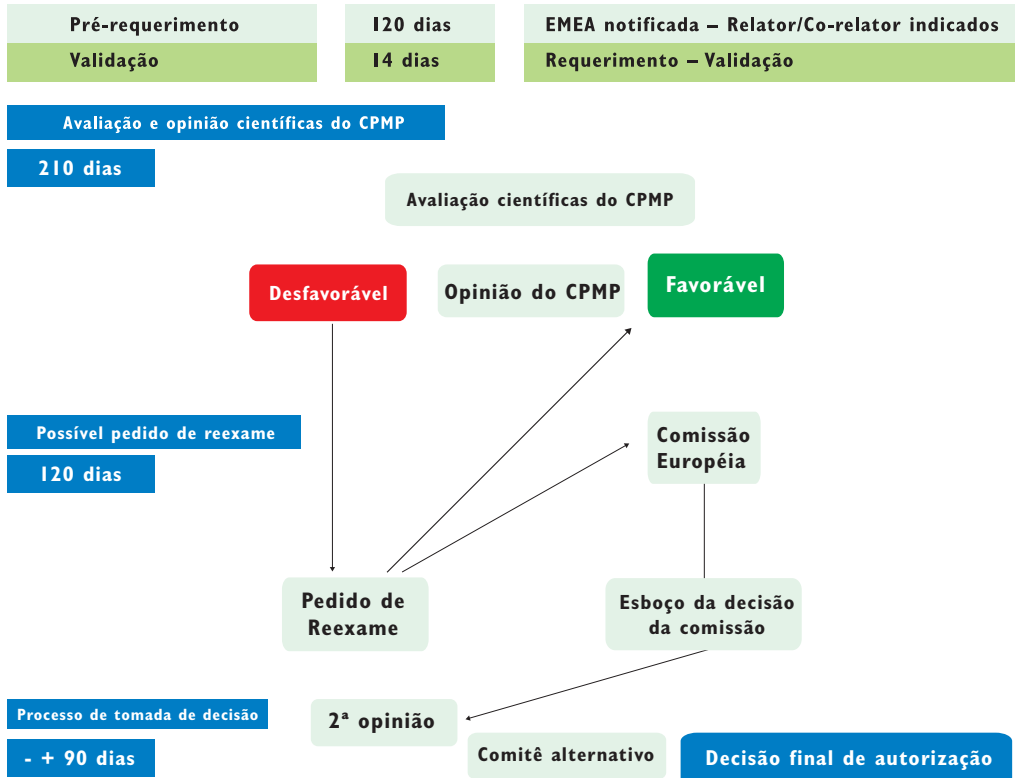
| Pré-requerimento | 120 dias | EMEA notificada – Relator/Co-relator indicados |
|---|---|---|
| Validação | 14 dias | Requerimento – Validação |

Avaliação e opinião científicas do CPMP

210 dias

Avaliação científicas do CPMP

Desfavorável

Opinião do CPMP

Favorável

Possível pedido de reexame

120 dias

Comissão Européia

Pedido de Reexame

Esboço da decisão da comissão

Processo de tomada de decisão

- + 90 dias

2ª opinião

Comitê alternativo

Decisão final de autorização